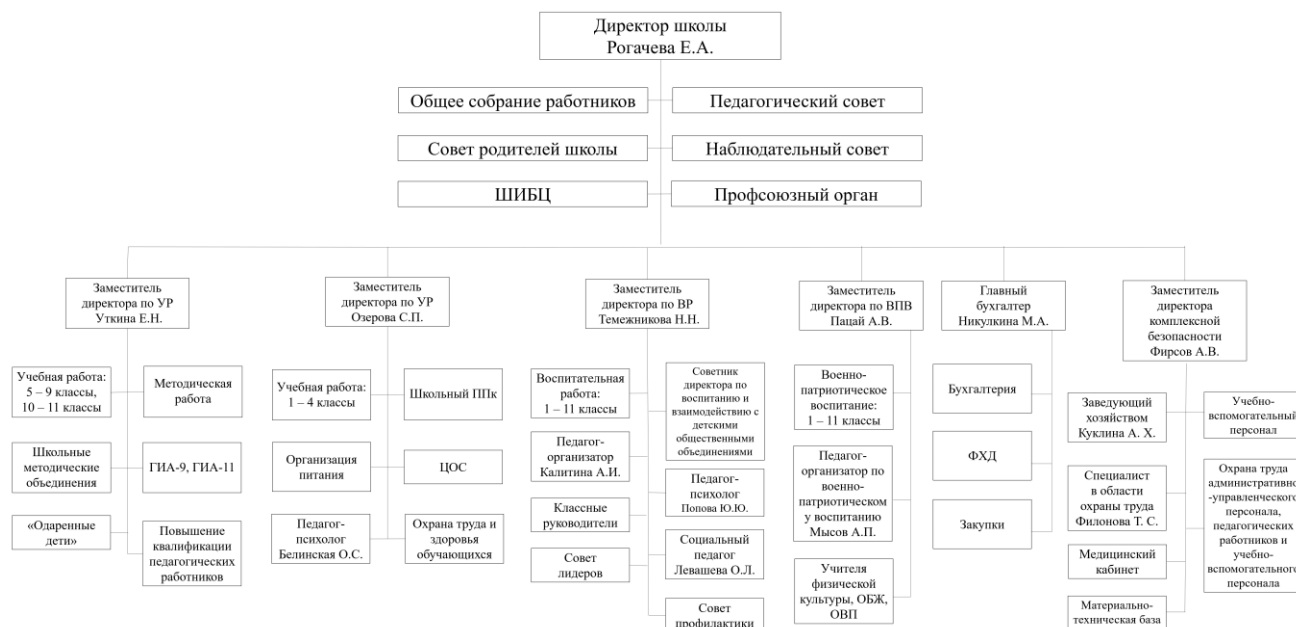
Директор школы
Рогачева Е.А.

Общее собрание работников

Педагогический совет

Совет родителей школы

Наблюдательный совет

ШИБЦ

Профсоюзный орган

Заместитель директора по УР Уткина Е.Н.

Учебная работа: 5 – 9 классы, 10 – 11 классы

Методическая работа

Школьные методические объединения

ГИА-9, ГИА-11

«Одаренные дети»

Повышение квалификации педагогических работников

Заместитель директора по УР Озерова С.П.

Учебная работа: 1 – 4 классы

Школьный ППк

Организация питания

ЦОС

Педагог-психолог Белинская О.С.

Охрана труда и здоровья обучающихся

Заместитель директора по ВР Темежникова Н.Н.

Воспитательная работа: 1 – 11 классы

Советник директора по воспитанию и взаимодействию с детскими общественными объединениями

Педагог-организатор Калитина А.И.

Педагог-психолог Попова Ю.Ю.

Классные руководители

Социальный педагог Левашева О.Л.

Совет лидеров

Совет профилактики

Заместитель директора по ВПВ Пацай А.В.

Военно-патриотическое воспитание: 1 – 11 классы

Педагог-организатор по военно-патриотическому воспитанию Мысов А.П.

Учителя физической культуры, ОБЖ, ОВП

Главный бухгалтер Никулкина М.А.

Бухгалтерия

ФХД

Закупки

Заместитель директора комплексной безопасности Фирсов А.В.

Заведующий хозяйством Куклина А. Х.

Учебно-вспомогательный персонал

Специалист в области охраны труда Филонова Т. С.

Охрана труда административно-управленческого персонала, педагогических работников и учебно-вспомогательного персонала

Медицинский кабинет

Материально-техническая база